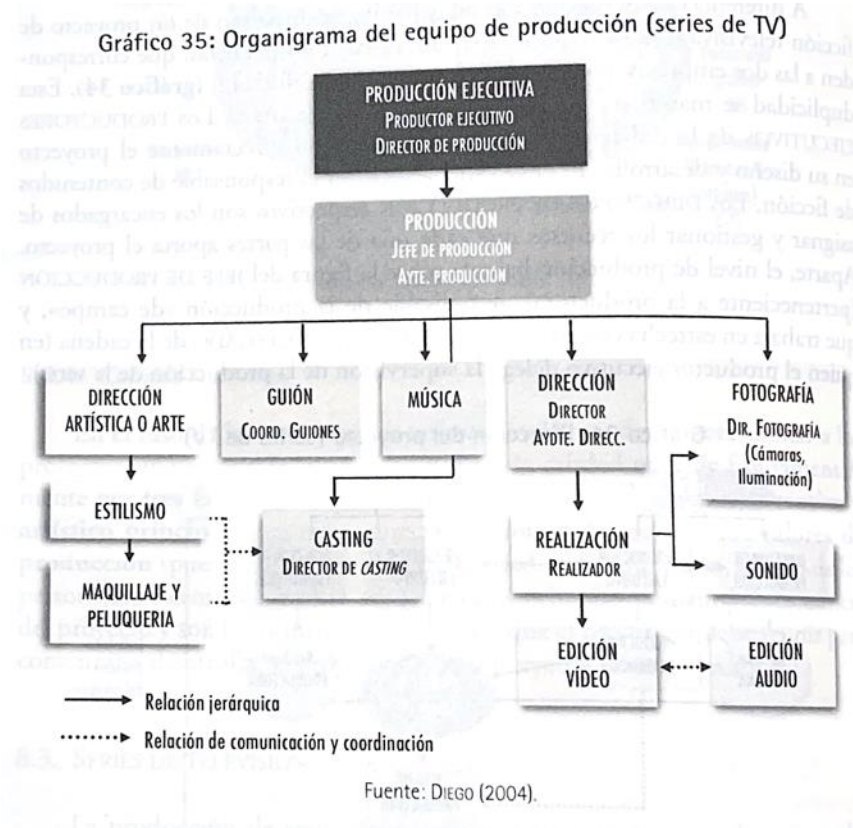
Gráfico 35: Organigrama del equipo de producción (series de TV)

PRODUCCIÓN EJECUTIVA
PRODUCTOR EJECUTIVO
DIRECTOR DE PRODUCCIÓN

PRODUCCIÓN
JEFE DE PRODUCCIÓN
AYTE. PRODUCCIÓN

DIRECCIÓN ARTÍSTICA O ARTE

GUIÓN
COORD. GUIONES

MÚSICA

DIRECCIÓN
DIRECTOR
AYDTE. DIREC.

FOTOGRAFÍA
DIR. FOTOGRAFÍA
(Cámaras, Iluminación)

ESTILISMO

MAQUILLAJE Y PELUQUERIA

CASTING
DIRECTOR DE CASTING

REALIZACIÓN
REALIZADOR

SONIDO

EDICIÓN VÍDEO

EDICIÓN AUDIO

Relación jerárquica

Relación de comunicación y coordinación

Fuente: DIEGO (2004).